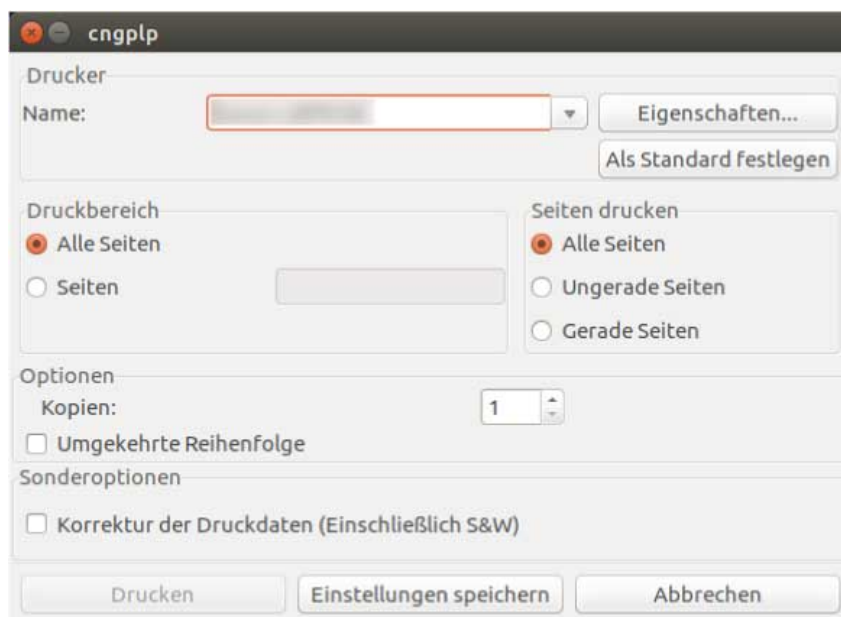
cngplp

Drucker

Name: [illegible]

Eigenschaften...

Als Standard festlegen

Druckbereich

Alle Seiten

Seiten

Seiten drucken

Alle Seiten

Ungerade Seiten

Gerade Seiten

Optionen

Kopien: 1

Umgekehrte Reihenfolge

Sonderoptionen

Korrektur der Druckdaten (Einschließlich S&W)

Drucken

Einstellungen speichern

Abbrechen